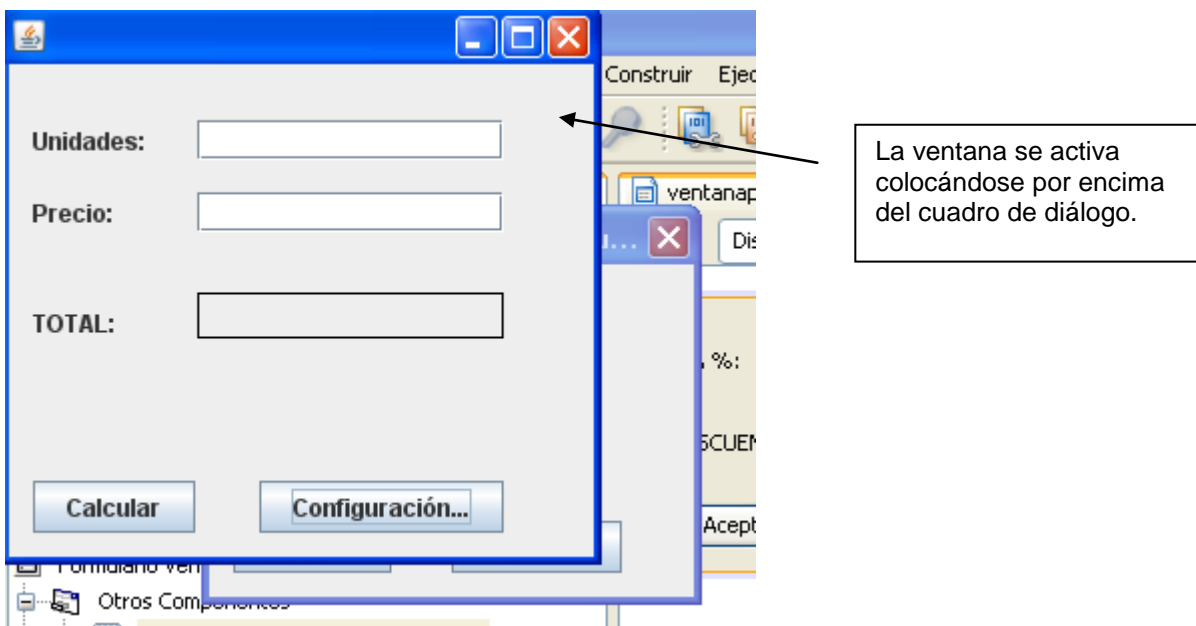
Construir Ejec

Unidades:

Precio:

TOTAL:

Calcular

Configuración...

ventanap

u...

Dis

. %:

SCUEN

Acept

Formulario ven

Otros Componentes

La ventana se activa colocándose por encima del cuadro de diálogo.